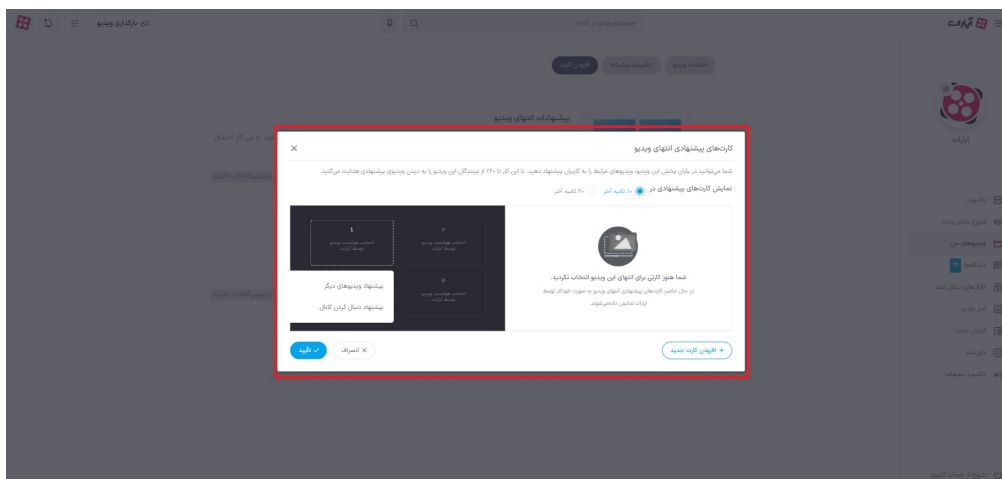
آپارات

جستجوی ویدیو در آپارات

بارگذاری ویدیو

اطلاعات ویدیو

تنظیمات پیشرفته

افزودن کارت

پیشنهادات انتهای ویدیو

آپارات

داشبورد

شروع پخش زنده

ویدیوهای من

دیدگاه‌ها

کانال‌های دنبال شده

آمار بازدید

گزارش درآمد

خرید

مشاهده تبلیغات

شروع از جستجو کردن

کارت‌های پیشنهادی انتهای ویدیو

شما می‌توانید در پایان پخش این ویدیو، ویدیوهای مرتبط را به کاربران پیشنهاد دهید. با این کار تا ۲۰٪ از بینندگان این ویدیو را به دیدن ویدیوی پیشنهادی هدایت می‌کنید.

نمایش کارت‌های پیشنهادی در ۱۰ ثانیه آخر ۲۰ ثانیه آخر

شما هنوز کارتی برای انتهای این ویدیو انتخاب نکردید.

در حال حاضر، کارت‌های پیشنهادی انتهای ویدیو به صورت خودکار توسط آپارات نمایش داده می‌شوند.

۱
انتخاب هوشمند ویدیو توسط آپارات

۲
انتخاب هوشمند ویدیو توسط آپارات

۴
انتخاب هوشمند ویدیو توسط آپارات

پیشنهاد ویدیوهای دیگر

پیشنهاد دنبال کردن کانال

+ افزودن کارت جدید

× انصراف

✓ تایید